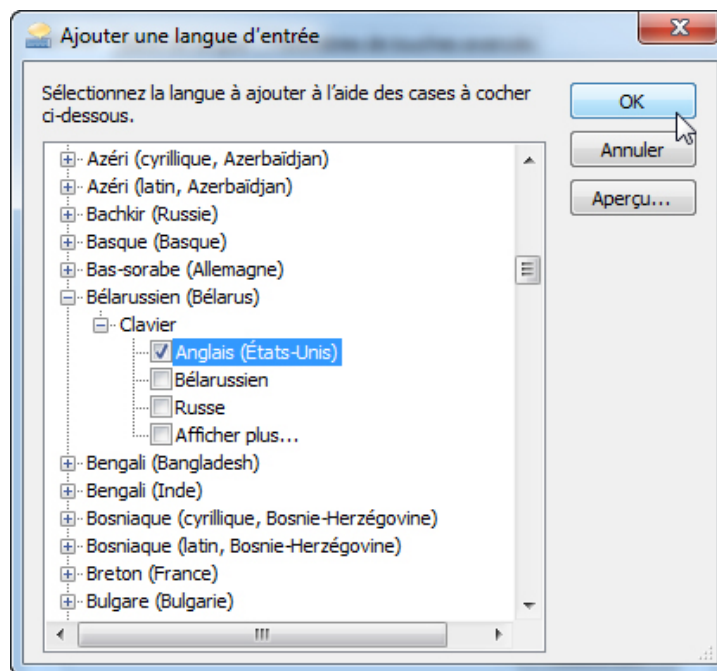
Ajouter une langue d'entrée

Sélectionnez la langue à ajouter à l'aide des cases à cocher ci-dessous.

OK

Annuler

Aperçu...

Azéri (cyrillique, Azerbaïdjan)
Azéri (latin, Azerbaïdjan)
Bachkir (Russie)
Basque (Basque)
Bas-sorabe (Allemagne)
Bélarussien (Bélarus)
Clavier
Anglais (États-Unis)
Bélarussien
Russe
Afficher plus...
Bengali (Bangladesh)
Bengali (Inde)
Bosniaque (cyrillique, Bosnie-Herzégovine)
Bosniaque (latin, Bosnie-Herzégovine)
Breton (France)
Bulgare (Bulgarie)